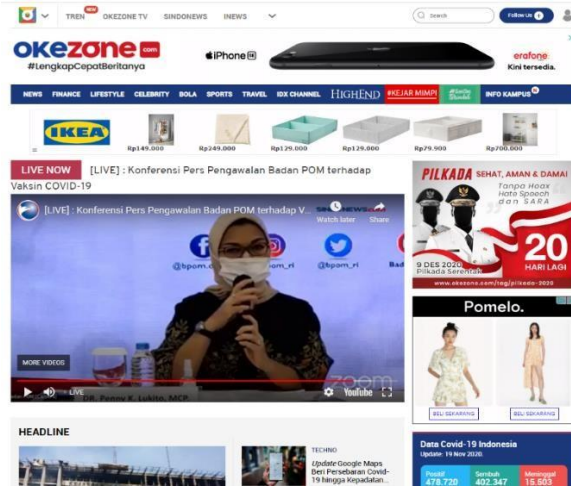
TREN NEW OKEZONE TV SINDONEWS INEWS

Search

Follow Us

OKEZONE.com
#LengkapCepatBeritanya

iPhone 12

erafone
Kini tersedia.

NEWS FINANCE LIFESTYLE CELEBRITY BOLA SPORTS TRAVEL IDX CHANNEL HIGHEND #KEJAR MIMPI INFO KAMPUS

IKEA

Rp149.000 Rp249.000 Rp129.000 Rp129.000 Rp79.900 Rp700.000

LIVE NOW [LIVE] : Konferensi Pers Pengawalan Badan POM terhadap Vaksin COVID-19

[LIVE] : Konferensi Pers Pengawalan Badan POM terhadap V...

Watch later Share

@bpom_ri @bpom_ri @bpom_ri

MORE VIDEOS

LIVE

DR. Penny K. Lukito, MCP

zoom

YouTube

PILKADA SEHAT, AMAN & DAMAI
Tanpa Hoax Hate Speech dan SARA

9 DES 2020
Pilkada Serentak

20 HARI LAGI

www.okezone.com/tag/pilkada-2020

Pomelo.

BELI SEKARANG BELI SEKARANG

HEADLINE

TECHNO
Update Google Maps Beri Persebaran Covid-19 hingga Kepadatan...

Data Covid-19 Indonesia
Update: 19 Nov 2020

Positif 478.720
Sembuh 402.347
Meninggal 15.603